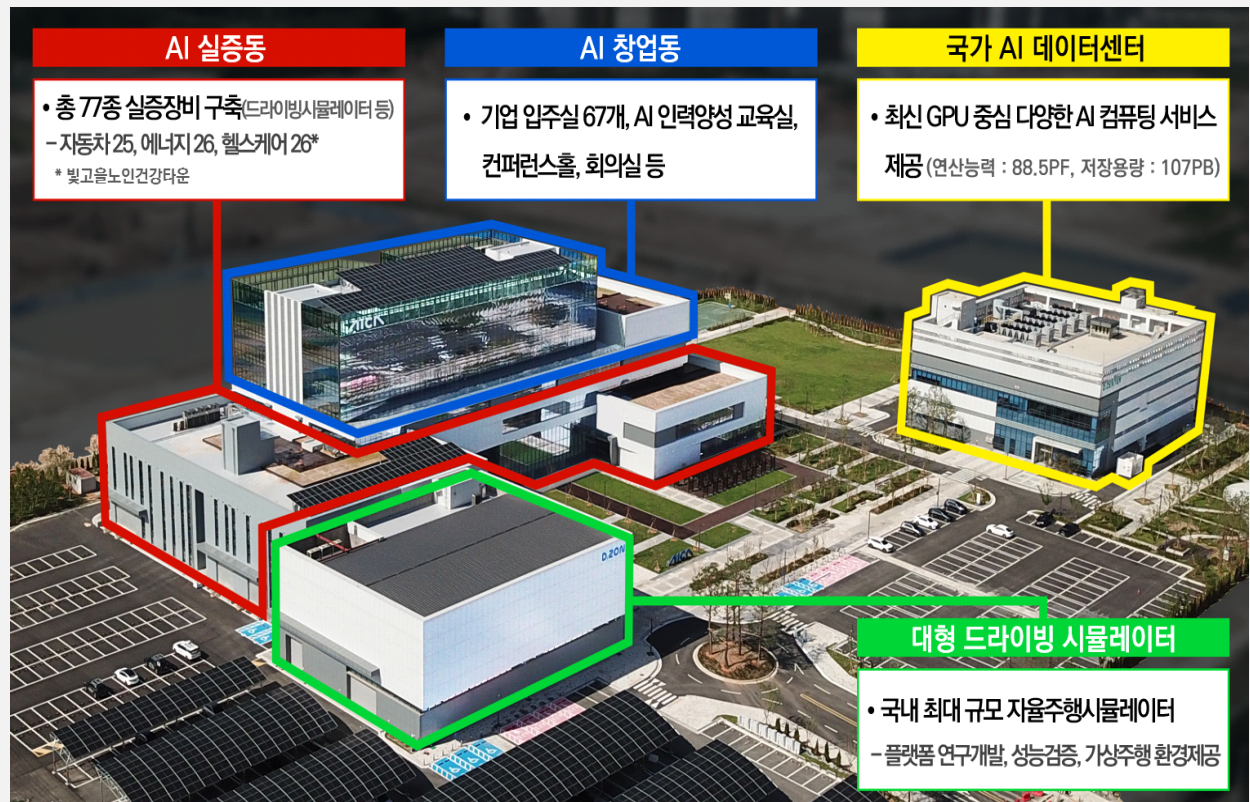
AI 실증동

• 총 77종 실증장비 구축(드라이빙시뮬레이터 등)
– 자동차 25, 에너지 26, 헬스케어 26*
* 빛고을노인건강타운

AI 창업동

• 기업 입주실 67개, AI 인력양성 교육실, 컨퍼런스홀, 회의실 등

국가 AI 데이터센터

• 최신 GPU 중심 다양한 AI 컴퓨팅 서비스 제공 (연산능력 : 88.5PF, 저장용량 : 107PB)

AICA

D.ZON

대형 드라이빙 시뮬레이터

• 국내 최대 규모 자율주행시뮬레이터
– 플랫폼 연구개발, 성능검증, 가상주행 환경제공